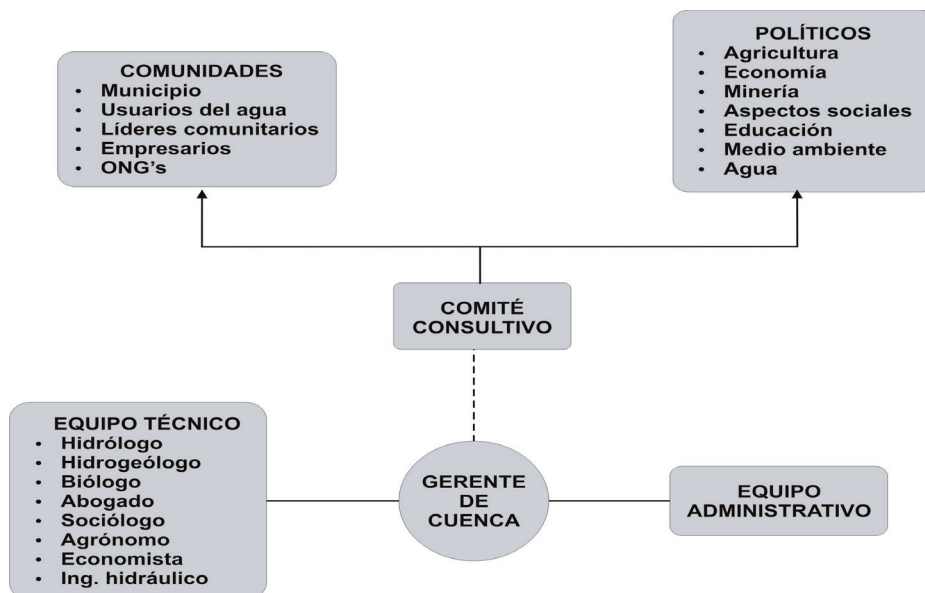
COMUNIDADES
- Municipio
- Usuarios del agua
- Líderes comunitarios
- Empresarios
- ONG's

POLÍTICOS
- Agricultura
- Economía
- Minería
- Aspectos sociales
- Educación
- Medio ambiente
- Agua

COMITÉ CONSULTIVO

EQUIPO TÉCNICO
- Hidrólogo
- Hidrogeólogo
- Biólogo
- Abogado
- Sociólogo
- Agrónomo
- Economista
- Ing. hidráulico

GERENTE DE CUENCA

EQUIPO ADMINISTRATIVO